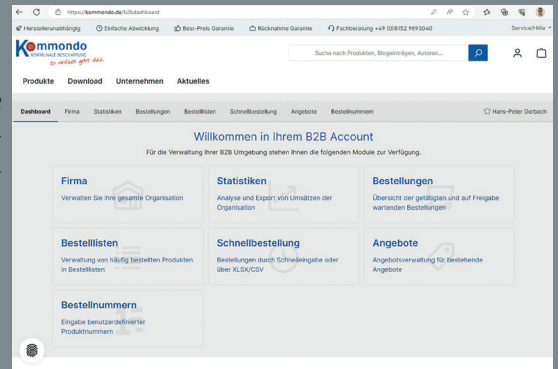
https://kommondo.de/b2bdashboard

Herstellerunabhängig  Einfache Abwicklung  Best-Preis Garantie  Rücknahme Garantie  Fachberatung +49 (0)8152 9893040  Service/Hilfe

Kommondo
KOMMUNALE BESCHAFFUNG
So einfach geht das

Suche nach Produkten, Blogeinträgen, Autoren...

Produkte  Download  Unternehmen  Aktuelles

Dashboard  Firma  Statistiken  Bestellungen  Bestelllisten  Schnellbestellung  Angebote  Bestellnummern  Hans-Peter Gorbach

Willkommen in Ihrem B2B Account

Für die Verwaltung Ihrer B2B Umgebung stehen Ihnen die folgenden Module zur Verfügung.

Firma
Verwalten Sie Ihre gesamte Organisation

Statistiken
Analyse und Export von Umsätzen der Organisation

Bestellungen
Übersicht der getätigten und auf Freigabe wartenden Bestellungen

Bestelllisten
Verwaltung von häufig bestellten Produkten in Bestelllisten

Schnellbestellung
Bestellungen durch Schnelleingabe oder über XLSX/CSV

Angebote
Angebotsverwaltung für bestehende Angebote

Bestellnummern
Eingabe benutzerdefinierter Produktnummern